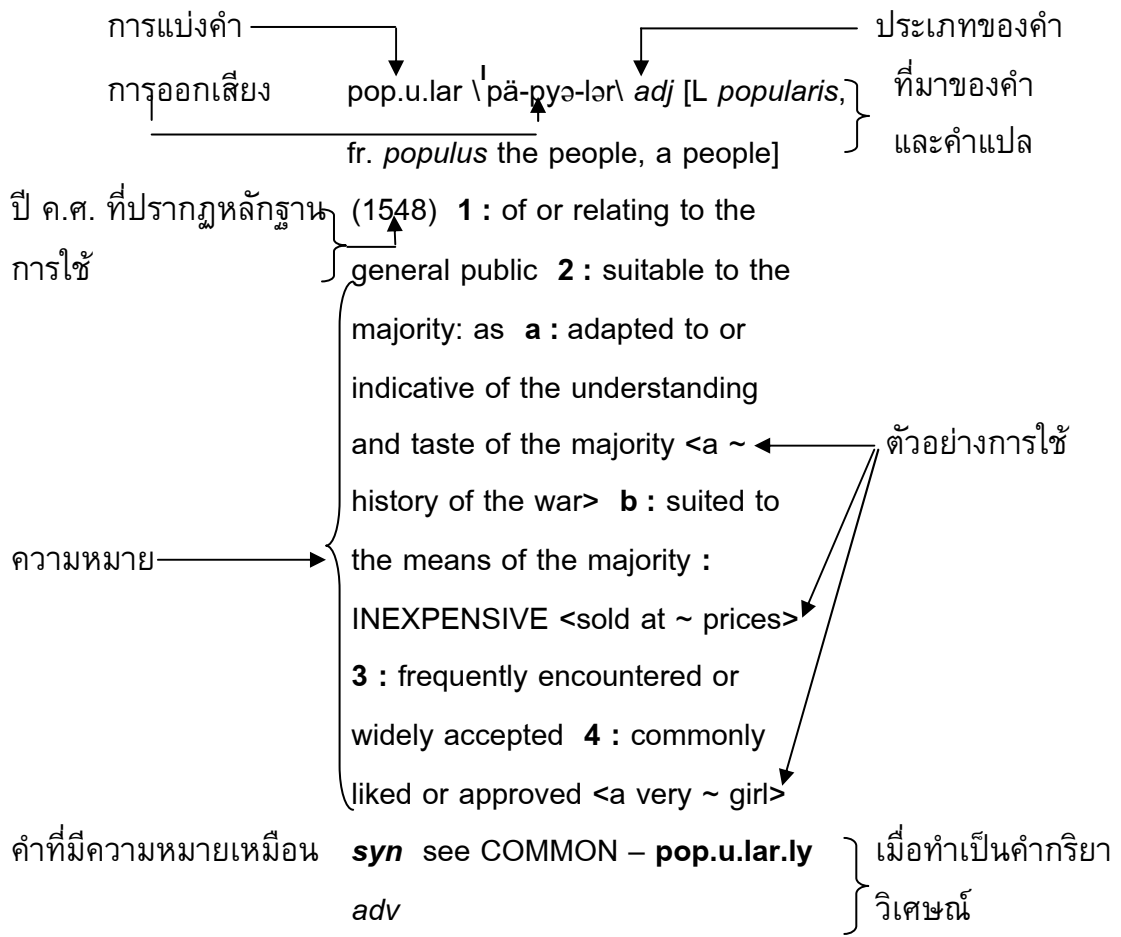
การแบ่งคำ

ประเภทของคำ

การออกเสียง

pop.u.lar \ˈpä-pyə-lər\ *adj* [L *popularis*, fr. *populus* the people, a people]

ที่มาของคำและคำแปล

ปี ค.ศ. ที่ปรากฏหลักฐานการใช้

(1548) **1 :** of or relating to the general public **2 :** suitable to the majority: as **a :** adapted to or indicative of the understanding and taste of the majority <a ~ history of the war> **b :** suited to the means of the majority **:** INEXPENSIVE <sold at ~ prices> **3 :** frequently encountered or widely accepted **4 :** commonly liked or approved <a very ~ girl>

ตัวอย่างการใช้

ความหมาย

คำที่มีความหมายเหมือน

***syn*** see COMMON – **pop.u.lar.ly** *adv*

เมื่อทำเป็นคำกริยาวิเศษณ์